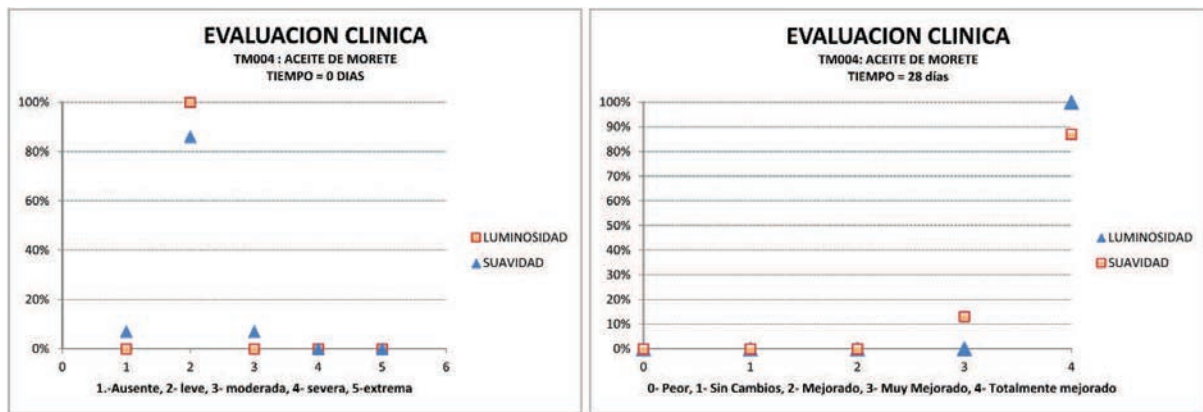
EVALUACION CLINICA
TM004 : ACEITE DE MORETE
TIEMPO = 0 DIAS

100%
80%
60%
40%
20%
0%

0 1 2 3 4 5 6

1.-Ausente, 2- leve, 3- moderada, 4- severa, 5-extrema

LUMINOSIDAD
SUAVIDAD

EVALUACION CLINICA
TM004: ACEITE DE MORETE
TIEMPO = 28 días

100%
90%
80%
70%
60%
50%
40%
30%
20%
10%
0%

0 1 2 3 4

0- Peor, 1- Sin Cambios, 2- Mejorado, 3- Muy Mejorado, 4- Totalmente mejorado

LUMINOSIDAD
SUAVIDAD